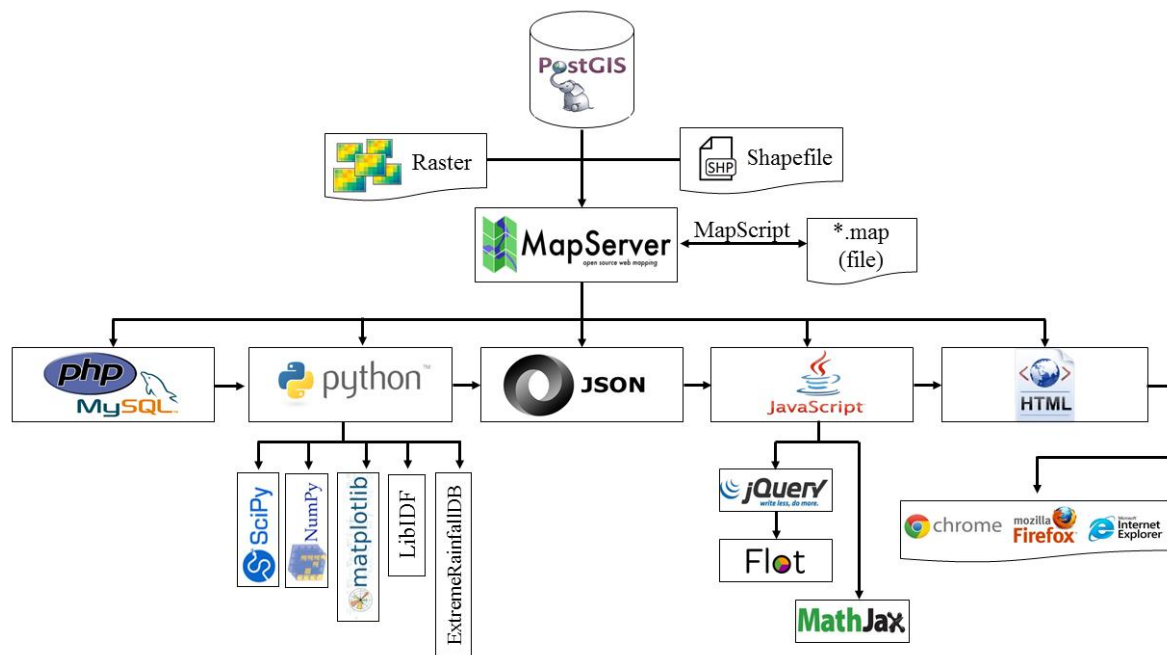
PostGIS

Raster

SHP Shapefile

MapServer
open source web mapping

MapScript

*.map (file)

php MySQL

python™

JSON

JavaScript

HTML

SciPy

NumPy

matplotlib

LibIDF

ExtremeRainfallDB

jQuery
write less, do more.

Flot

MathJax

chrome

mozilla Firefox

Microsoft Internet Explorer